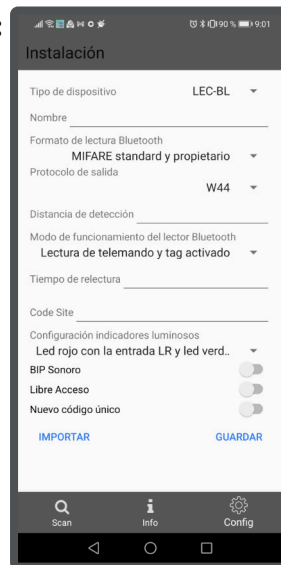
90 % 9:01

Instalación

Tipo de dispositivo LEC-BL

Nombre

Formato de lectura Bluetooth
MIFARE standard y propietario

Protocolo de salida
W44

Distancia de detección

Modo de funcionamiento del lector Bluetooth
Lectura de telemando y tag activado

Tiempo de relectura

Code Site

Configuración indicadores luminosos
Led rojo con la entrada LR y led verd..

BIP Sonoro

Libre Acceso

Nuevo código único

IMPORTAR GUARDAR

Scan Info Config